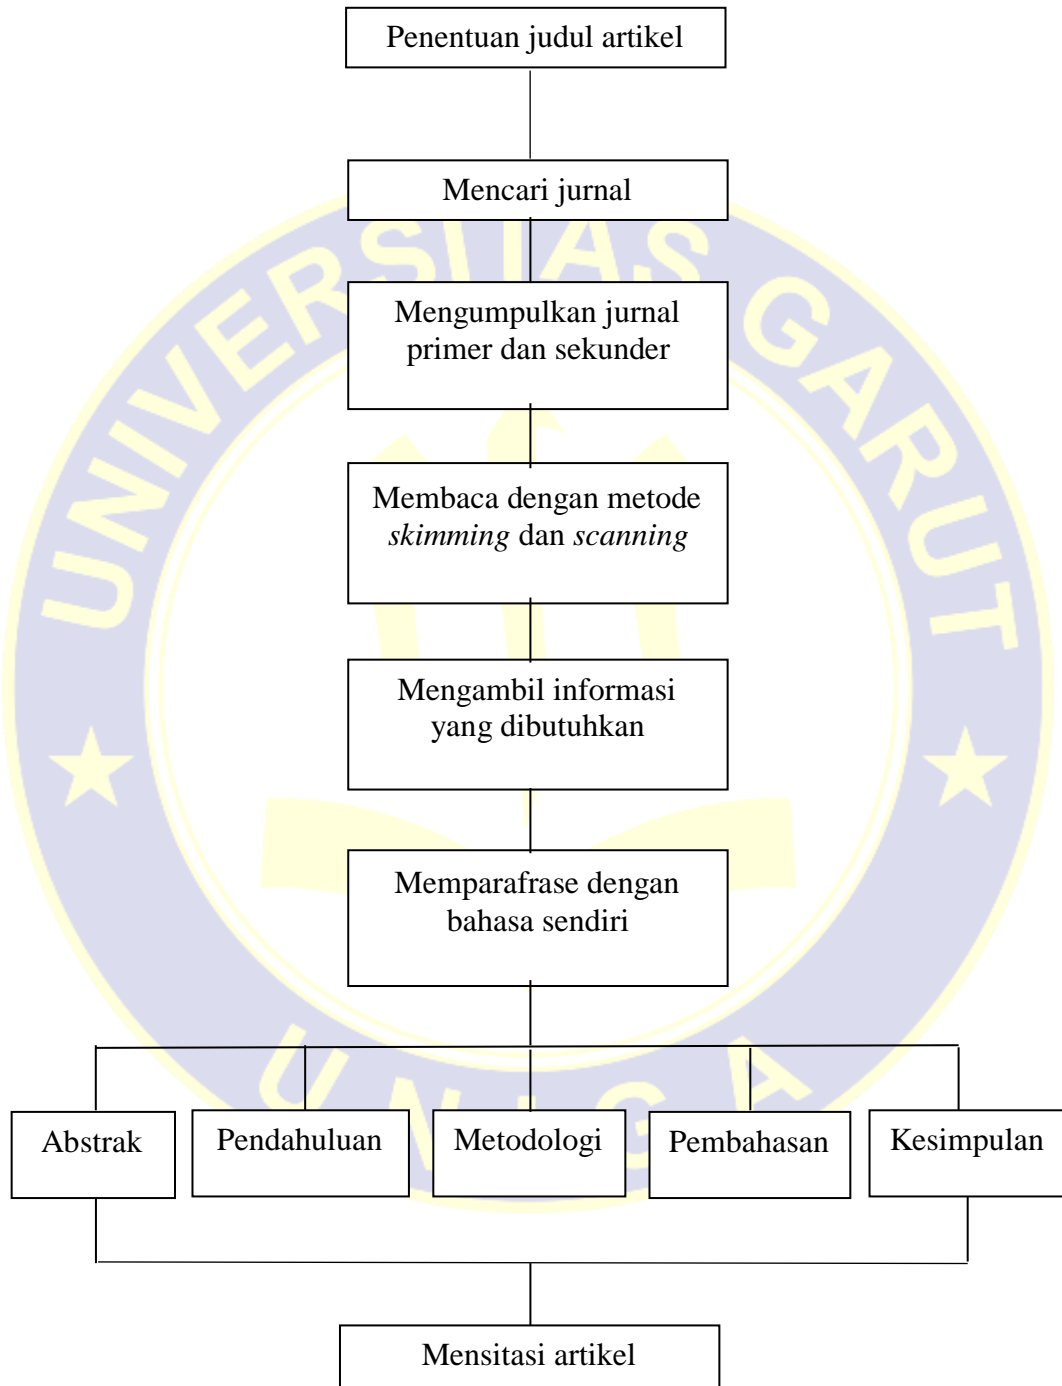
Penentuan judul artikel

Mencari jurnal

Mengumpulkan jurnal primer dan sekunder

Membaca dengan metode *skimming* dan *scanning*

Mengambil informasi yang dibutuhkan

Memparafrase dengan bahasa sendiri

Abstrak

Pendahuluan

Metodologi

Pembahasan

Kesimpulan

Mensitasi artikel

UNIVERSITAS GARUT

UNIGA